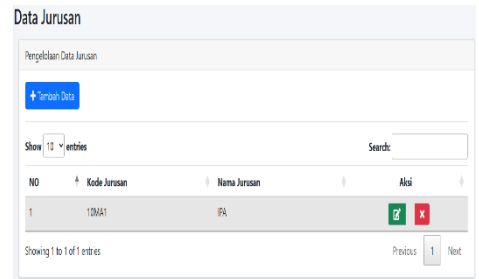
Data Jurusan

Pengelolaan Data Jurusan

+ Tambah Data

Show 10 entries

Search:

| NO | Kode Jurusan | Nama Jurusan | Aksi |
|---|---|---|---|
| 1 | 10MA1 | IPA | |

Showing 1 to 1 of 1 entries

Previous 1 Next